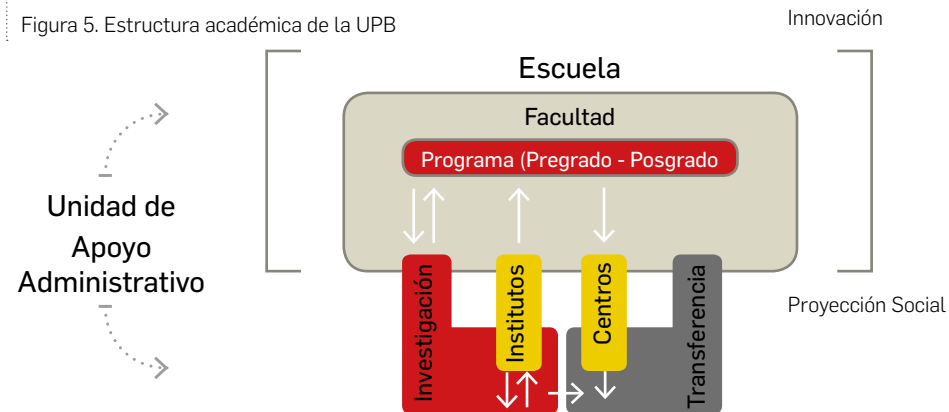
Figura 5. Estructura académica de la UPB

Innovación

Escuela

Facultad

Programa (Pregrado - Posgrado

Unidad de Apoyo Administrativo

Investigación

Institutos

Centros

Transferencia

Proyección Social